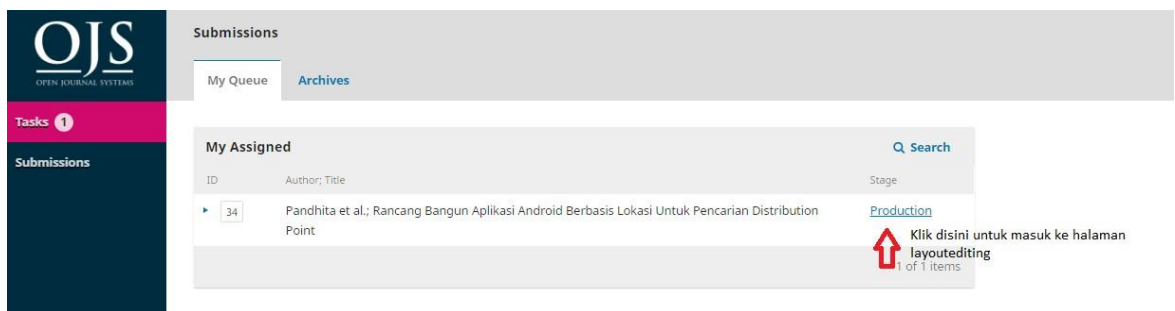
OJS
OPEN JOURNAL SYSTEMS

Tasks 1

Submissions

Submissions

My Queue

Archives

My Assigned

Search

ID

Author; Title

Stage

34

Pandhita et al.; Rancang Bangun Aplikasi Android Berbasis Lokasi Untuk Pencarian Distribution Point

Production

Klik disini untuk masuk ke halaman layoutediting

1 of 1 items